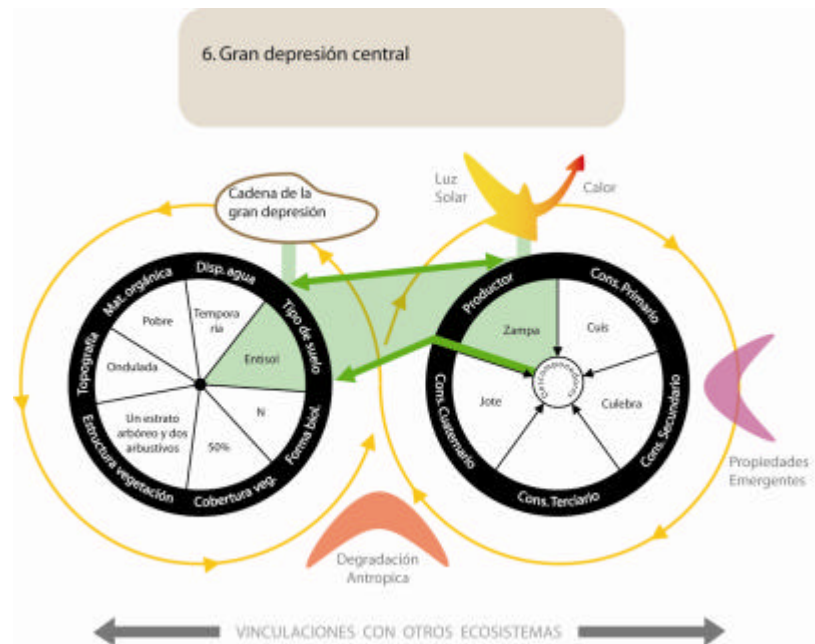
6. Gran depresión central

Cadena de la gran depresión

Luz Solar

Calor

Disp. agua
Mat. orgánica
Topografía
Estructura vegetación
Cobertura veg.
Forma biol.
Tipo de suelo

Temporaria
Pobre
Ondulada
Entisol
Un estrato arbóreo y dos arbustivos
50%
N

Productor
Cons. Primario
Cons. Secundario
Cons. Terciario
Cons. Cuaternario

Zampa
Cuis
Culebra
Jote
Descomponedores

Propiedades Emergentes

Degradación Antropica

VINCULACIONES CON OTROS ECOSISTEMAS